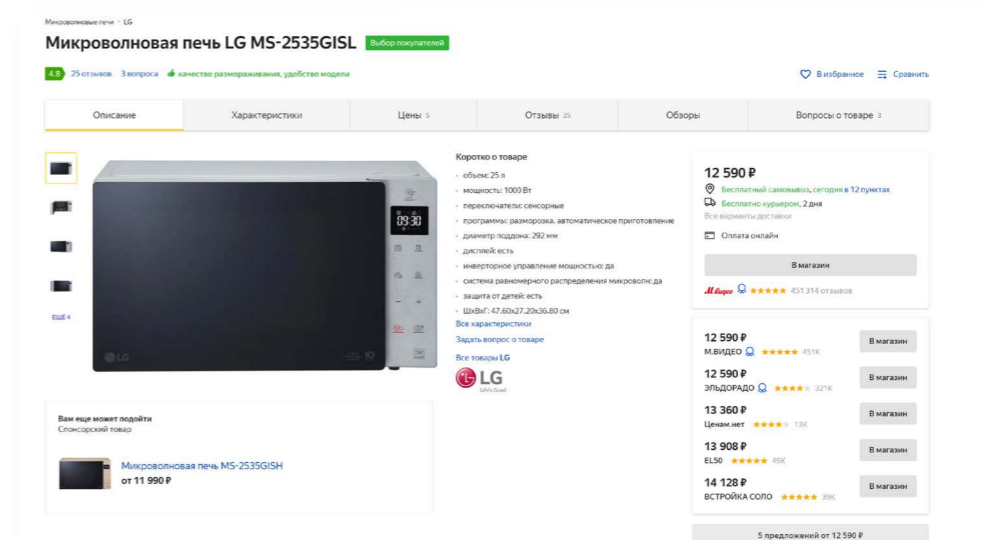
Микроволновые печи > LG

Микроволновая печь LG MS-2535GISL Выбор покупателей

4.8 25 отзывов 3 вопроса качество размораживания, удобство модели

В избранное Сравнить

Описание | Характеристики | Цены 5 | Отзывы 25 | Обзоры | Вопросы о товаре 3

ЕЩЁ 4

09:30

LG

Коротко о товаре
- объем: 25 л
- мощность: 1000 Вт
- переключатель: сенсорные
- программы: разморозка, автоматическое приготовление
- диаметр поддона: 292 мм
- дисплей: есть
- инверторное управление мощностью: да
- система равномерного распределения микроволн: да
- защита от детей: есть
- ШхВхГ: 47.60x27.20x36.80 см
Все характеристики
Задать вопрос о товаре
Все товары LG

LG
Life's Good

12 590 ₽
Бесплатный самовывоз, сегодня в 12 пунктах
Бесплатно курьером, 2 дня
Все варианты доставки
Оплата онлайн
В магазин
М.видео ★★★★★ 451 314 отзывов

12 590 ₽
М.ВИДЕО ★★★★★ 451К
В магазин

12 590 ₽
ЭЛЬДОРАДО ★★★★ 321К
В магазин

13 360 ₽
Ценам.нет ★★★★ 13К
В магазин

13 908 ₽
EL50 ★★★★★ 45К
В магазин

14 128 ₽
ВСТРОЙКА СОЛО ★★★★★ 39К
В магазин

5 предложений от 12 590 ₽

Вам еще может подойти
Спонсорский товар

Микроволновая печь MS-2535GISH
от 11 990 ₽